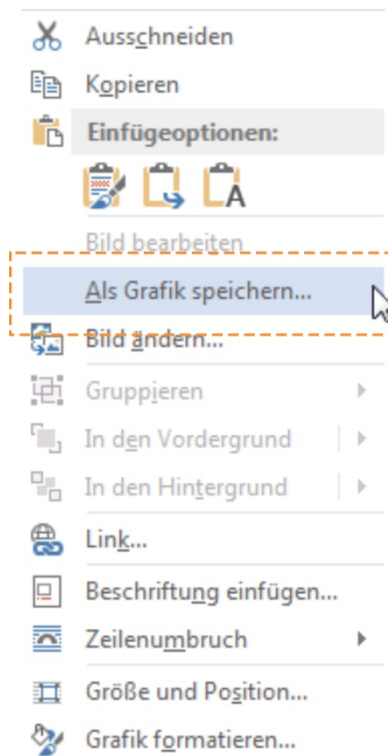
Ausschneiden
Kopieren
Einfügeoptionen:
A
Bild bearbeiten
Als Grafik speichern...
Bild ändern...
Gruppieren
In den Vordergrund
In den Hintergrund
Link...
Beschriftung einfügen...
Zeilenumbruch
Größe und Position...
Grafik formatieren...